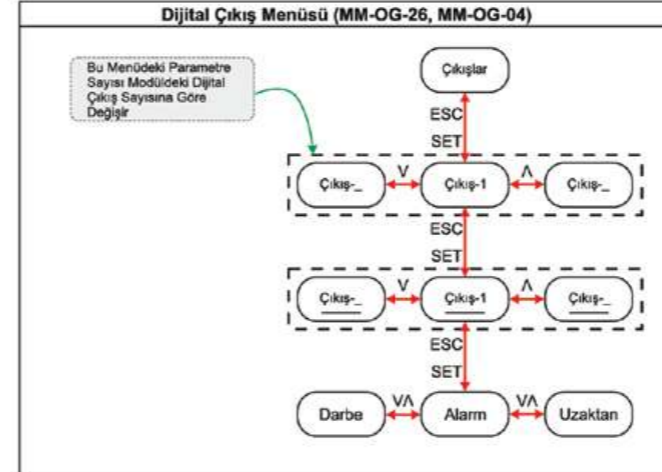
Dijital Çıkış Menüsü (MM-OG-26, MM-OG-04)

Bu Menüdeki Parametre Sayısı Modüldeki Dijital Çıkış Sayısına Göre Değişir

Çıkışlar

ESC

SET

Çıkış-_

V

Çıkış-1

Λ

Çıkış-_

ESC

SET

Çıkış-_

V

Çıkış-1

Λ

Çıkış-_

ESC

SET

Darbe

VΛ

Alarm

VΛ

Uzaktan